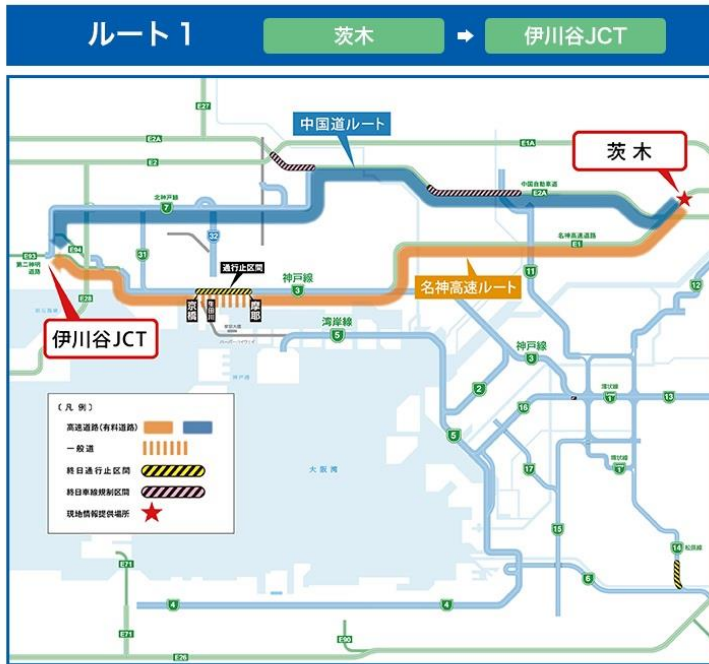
ルート1

茨木

伊川谷JCT

中国道ルート

茨木

E27

E2A

E2

E1A

中国自動車道

E2A

名神高速道路

E1

北神戸線

7

32

31

E93

第二神明道路

E94

E28

通行止区間

神戸線

3

京橋

生田川

摩耶

11

名神高速ルート

12

伊川谷JCT

湾岸線

5

神戸線

3

2

環状線

1

13

16

5

〔凡 例〕

高速道路(有料道路)

一般道

終日通行止区間

終日車線規制区間

現地情報提供場所

大阪湾

環状線

1

17

15

14

松原線

6

E71

4

4

E71

E90

E26